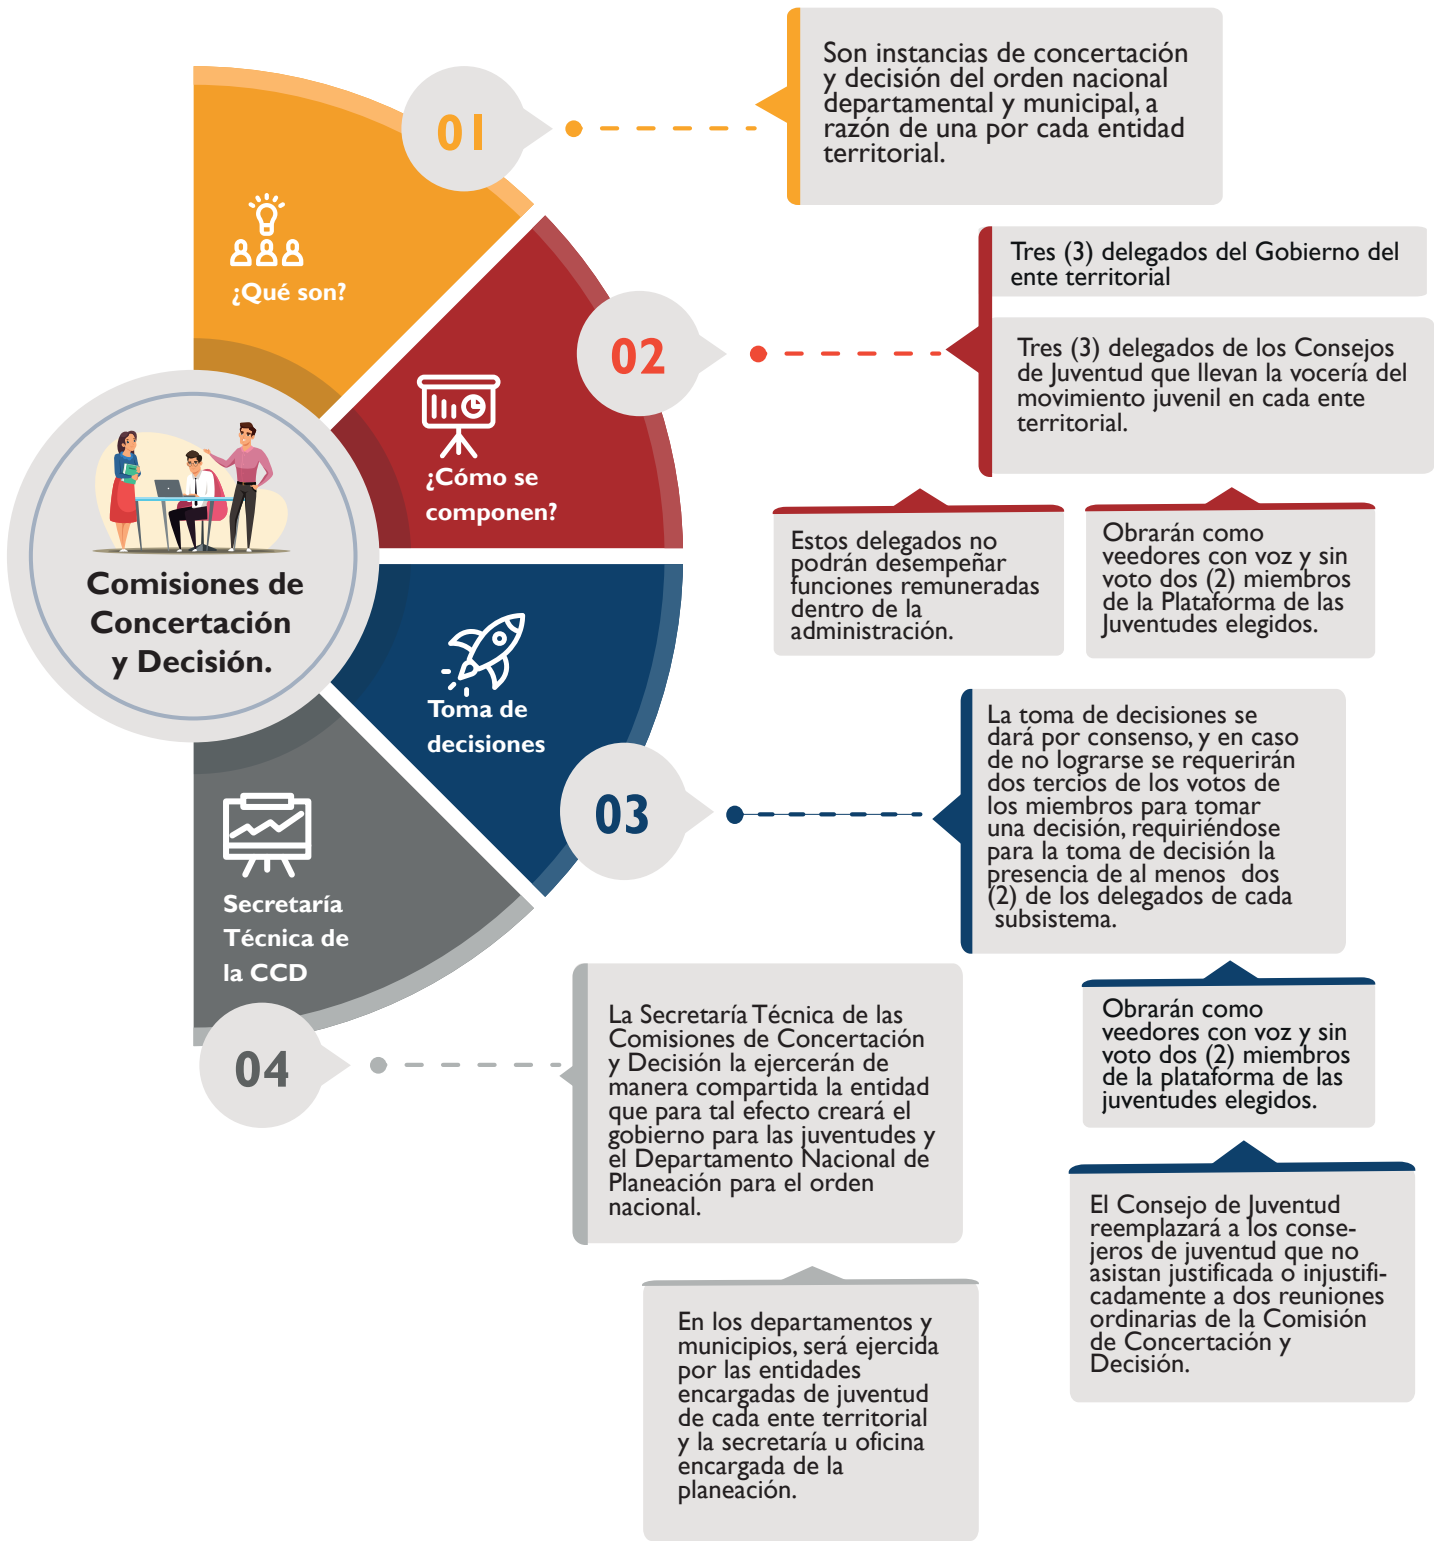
Comisiones de Concertación y Decisión.

01

¿Qué son?

Son instancias de concertación y decisión del orden nacional departamental y municipal, a razón de una por cada entidad territorial.

02

¿Cómo se componen?

Tres (3) delegados del Gobierno del ente territorial

Tres (3) delegados de los Consejos de Juventud que llevan la vocería del movimiento juvenil en cada ente territorial.

Estos delegados no podrán desempeñar funciones remuneradas dentro de la administración.

Obrarán como veedores con voz y sin voto dos (2) miembros de la Plataforma de las Juventudes elegidos.

Toma de decisiones

03

La toma de decisiones se dará por consenso, y en caso de no lograrse se requerirán dos tercios de los votos de los miembros para tomar una decisión, requiriéndose para la toma de decisión la presencia de al menos dos (2) de los delegados de cada subsistema.

Obrarán como veedores con voz y sin voto dos (2) miembros de la plataforma de las juventudes elegidos.

El Consejo de Juventud reemplazará a los consejeros de juventud que no asistan justificada o injustificadamente a dos reuniones ordinarias de la Comisión de Concertación y Decisión.

Secretaría Técnica de la CCD

04

La Secretaría Técnica de las Comisiones de Concertación y Decisión la ejercerán de manera compartida la entidad que para tal efecto creará el gobierno para las juventudes y el Departamento Nacional de Planeación para el orden nacional.

En los departamentos y municipios, será ejercida por las entidades encargadas de juventud de cada ente territorial y la secretaría u oficina encargada de la planeación.